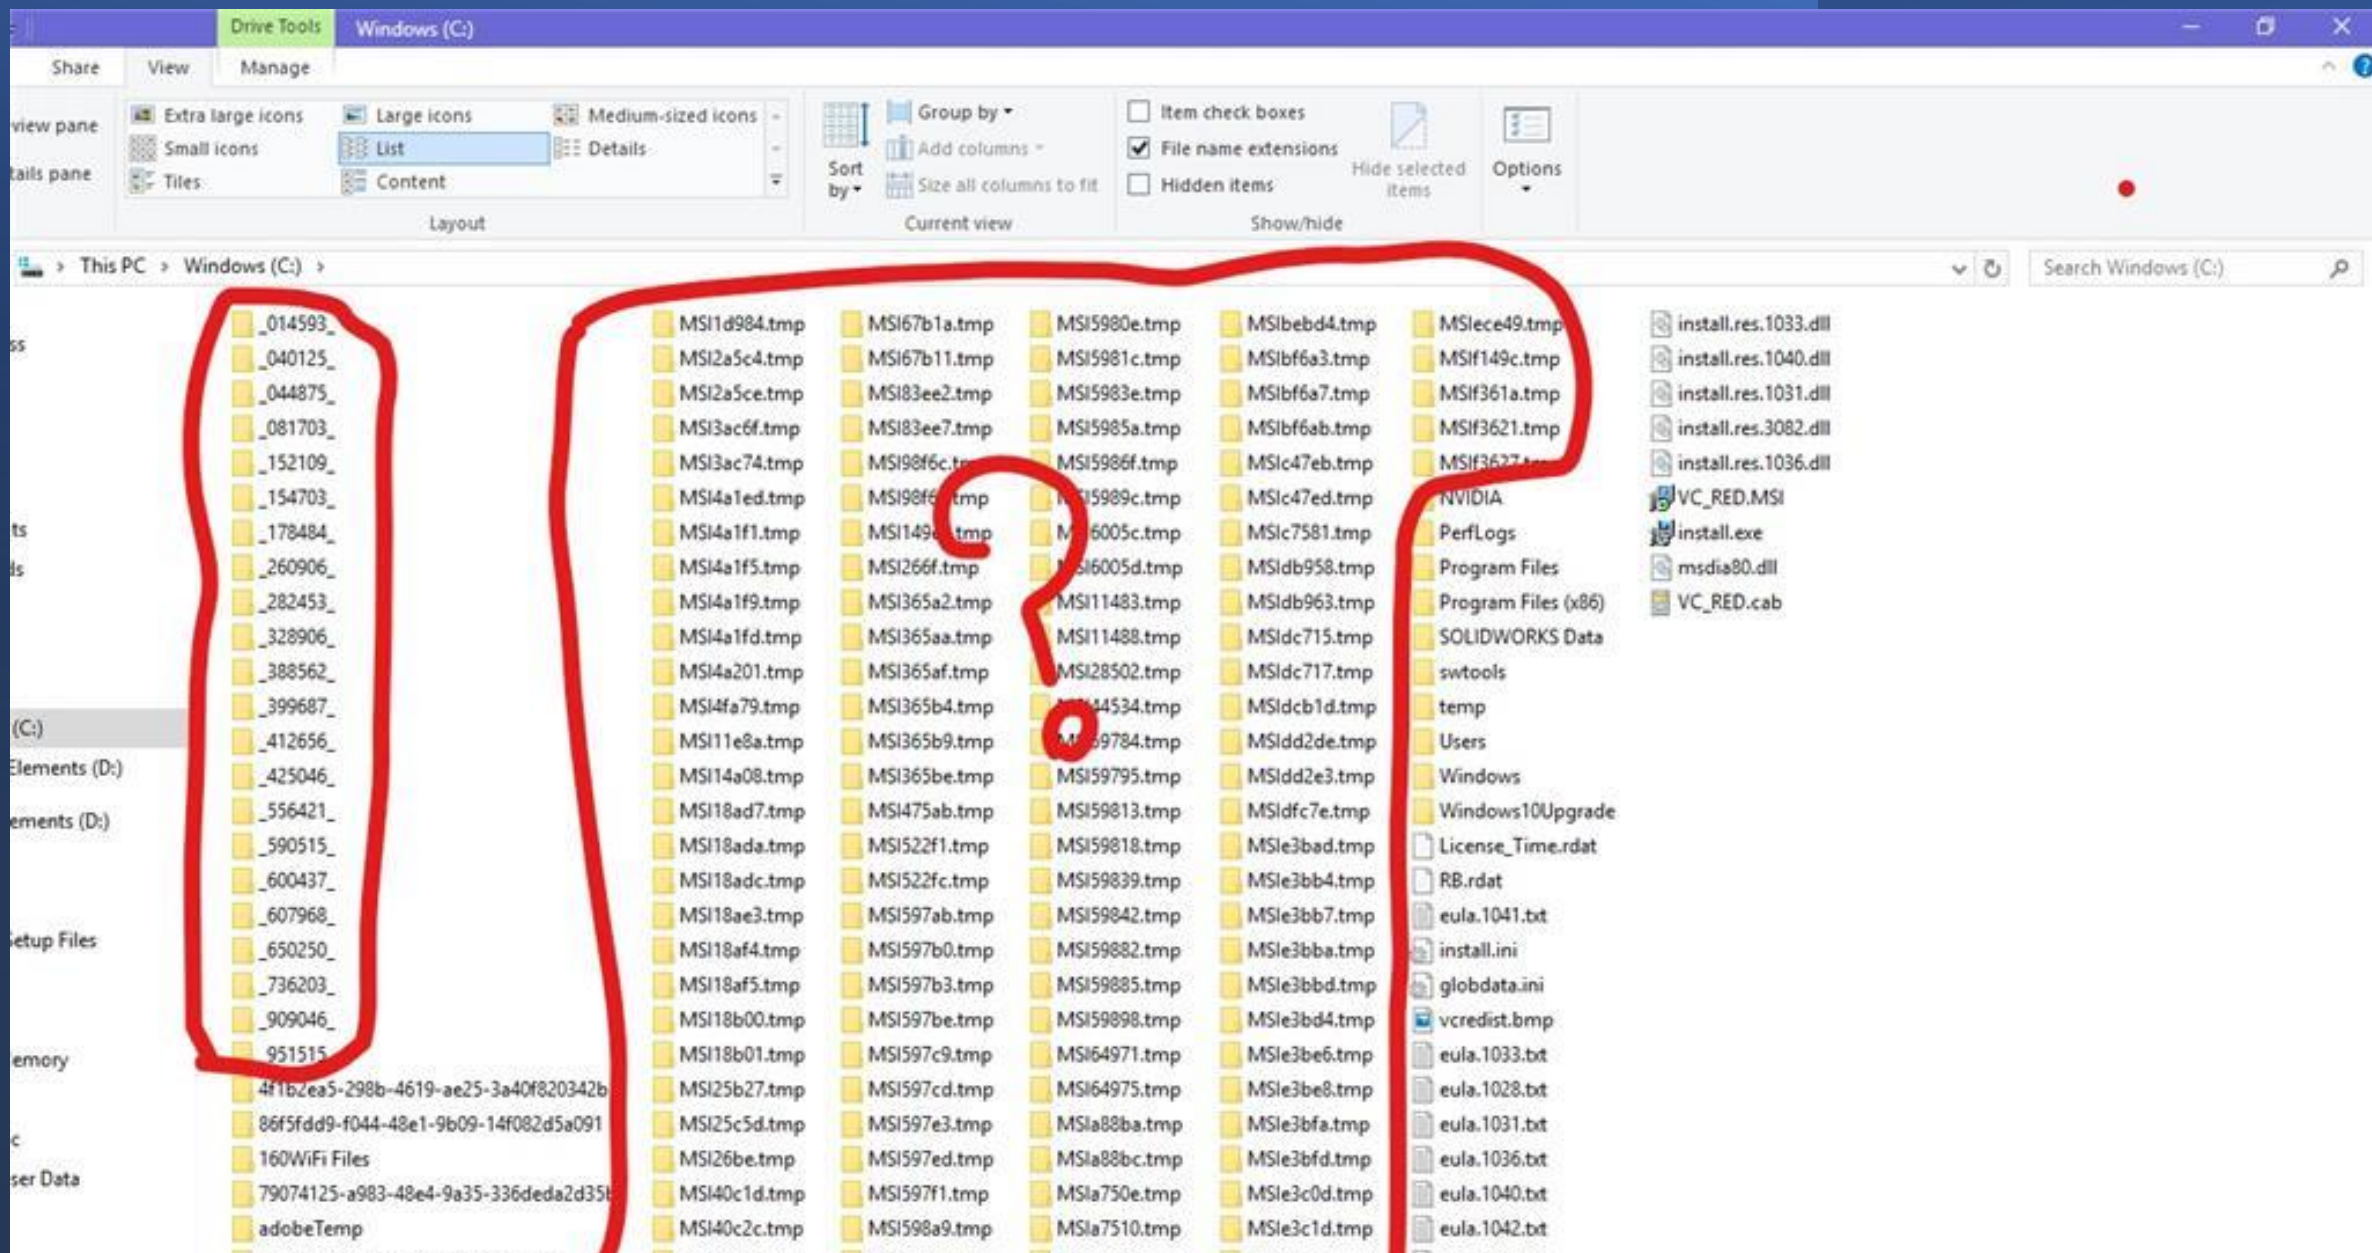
Drive Tools Windows (C:)

Share View Manage

view pane
tails pane

Extra large icons
Large icons
Medium-sized icons
Small icons
List
Details
Tiles
Content
Layout

Sort by
Group by
Add columns
Size all columns to fit
Current view

Item check boxes
File name extensions
Hidden items
Hide selected items
Show/hide

Options

This PC > Windows (C:) >

Search Windows (C:)

ss
ts
ds
(C:)
Elements (D:)
ements (D:)
etup Files
emory
c
ser Data

_014593_
_040125_
_044875_
_081703_
_152109_
_154703_
_178484_
_260906_
_282453_
_328906_
_388562_
_399687_
_412656_
_425046_
_556421_
_590515_
_600437_
_607968_
_650250_
_736203_
_909046_
_951515_
4f1b2ea5-298b-4619-ae25-3a40f820342b
86f5fdd9-f044-48e1-9b09-14f082d5a091
160WiFi Files
79074125-a983-48e4-9a35-336deda2d35
adobeTemp

MSI1d984.tmp
MSI2a5c4.tmp
MSI2a5ce.tmp
MSI3ac6f.tmp
MSI3ac74.tmp
MSI4a1ed.tmp
MSI4a1f1.tmp
MSI4a1f5.tmp
MSI4a1f9.tmp
MSI4a1fd.tmp
MSI4a201.tmp
MSI4fa79.tmp
MSI11e8a.tmp
MSI14a08.tmp
MSI18ad7.tmp
MSI18ada.tmp
MSI18adc.tmp
MSI18ae3.tmp
MSI18af4.tmp
MSI18af5.tmp
MSI18b00.tmp
MSI18b01.tmp
MSI25b27.tmp
MSI25c5d.tmp
MSI26be.tmp
MSI40c1d.tmp
MSI40c2c.tmp

MSI67b1a.tmp
MSI67b11.tmp
MSI83ee2.tmp
MSI83ee7.tmp
MSI98f6c.t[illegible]
MSI98f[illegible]tmp
MSI149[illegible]tmp
MSI266f.tmp
MSI365a2.tmp
MSI365aa.tmp
MSI365af.tmp
MSI365b4.tmp
MSI365b9.tmp
MSI365be.tmp
MSI475ab.tmp
MSI522f1.tmp
MSI522fc.tmp
MSI597ab.tmp
MSI597b0.tmp
MSI597b3.tmp
MSI597be.tmp
MSI597c9.tmp
MSI597cd.tmp
MSI597e3.tmp
MSI597ed.tmp
MSI597f1.tmp
MSI598a9.tmp

MSI5980e.tmp
MSI5981c.tmp
MSI5983e.tmp
MSI5985a.tmp
MSI5986f.tmp
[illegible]5989c.tmp
M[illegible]6005c.tmp
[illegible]6005d.tmp
MSI11483.tmp
MSI11488.tmp
MSI28502.tmp
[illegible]44534.tmp
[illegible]9784.tmp
MSI59795.tmp
MSI59813.tmp
MSI59818.tmp
MSI59839.tmp
MSI59842.tmp
MSI59882.tmp
MSI59885.tmp
MSI59898.tmp
MSI64971.tmp
MSI64975.tmp
MSIa88ba.tmp
MSIa88bc.tmp
MSIa750e.tmp
MSIa7510.tmp

MSIbebd4.tmp
MSIbf6a3.tmp
MSIbf6a7.tmp
MSIbf6ab.tmp
MSIc47eb.tmp
MSIc47ed.tmp
MSIc7581.tmp
MSIdb958.tmp
MSIdb963.tmp
MSIdc715.tmp
MSIdc717.tmp
MSIdcb1d.tmp
MSIdd2de.tmp
MSIdd2e3.tmp
MSIdfc7e.tmp
MSIe3bad.tmp
MSIe3bb4.tmp
MSIe3bb7.tmp
MSIe3bba.tmp
MSIe3bbd.tmp
MSIe3bd4.tmp
MSIe3be6.tmp
MSIe3be8.tmp
MSIe3bfa.tmp
MSIe3bfd.tmp
MSIe3c0d.tmp
MSIe3c1d.tmp

MSIece49.tmp
MSIf149c.tmp
MSIf361a.tmp
MSIf3621.tmp
MSIf362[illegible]
NVIDIA
PerfLogs
Program Files
Program Files (x86)
SOLIDWORKS Data
swtools
temp
Users
Windows
Windows10Upgrade
License_Time.rdat
RB.rdat
eula.1041.txt
install.ini
globdata.ini
vcredist.bmp
eula.1033.txt
eula.1028.txt
eula.1031.txt
eula.1036.txt
eula.1040.txt
eula.1042.txt

install.res.1033.dll
install.res.1040.dll
install.res.1031.dll
install.res.3082.dll
install.res.1036.dll
VC_RED.MSI
install.exe
msdia80.dll
VC_RED.cab